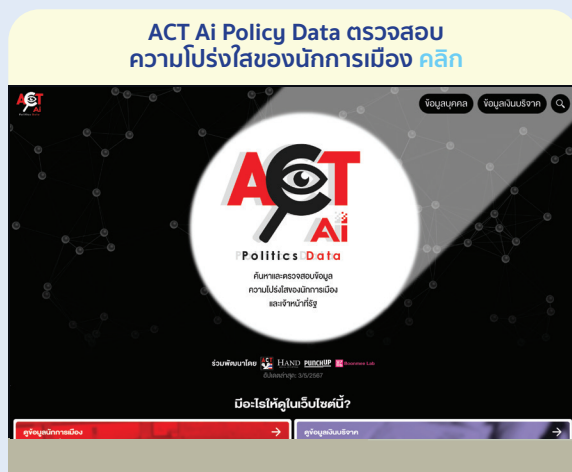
ACT Ai Policy Data ตรวจสอบความโปร่งใสของนักการเมือง คลิก

ข้อมูลบุคคล ข้อมูลเงินบริจาค

ACT Ai

Politics Data

ค้นหาและตรวจสอบข้อมูลความโปร่งใสของนักการเมืองและเจ้าหน้าที่รัฐ

ร่วมพัฒนาโดย ACT HAND PUNCH UP Business Lab

อัปเดตล่าสุด: 3/5/2567

มีอะไรให้ดูในเว็บไซต์นี้?

ดูข้อมูลนักการเมือง

ดูข้อมูลเงินบริจาค